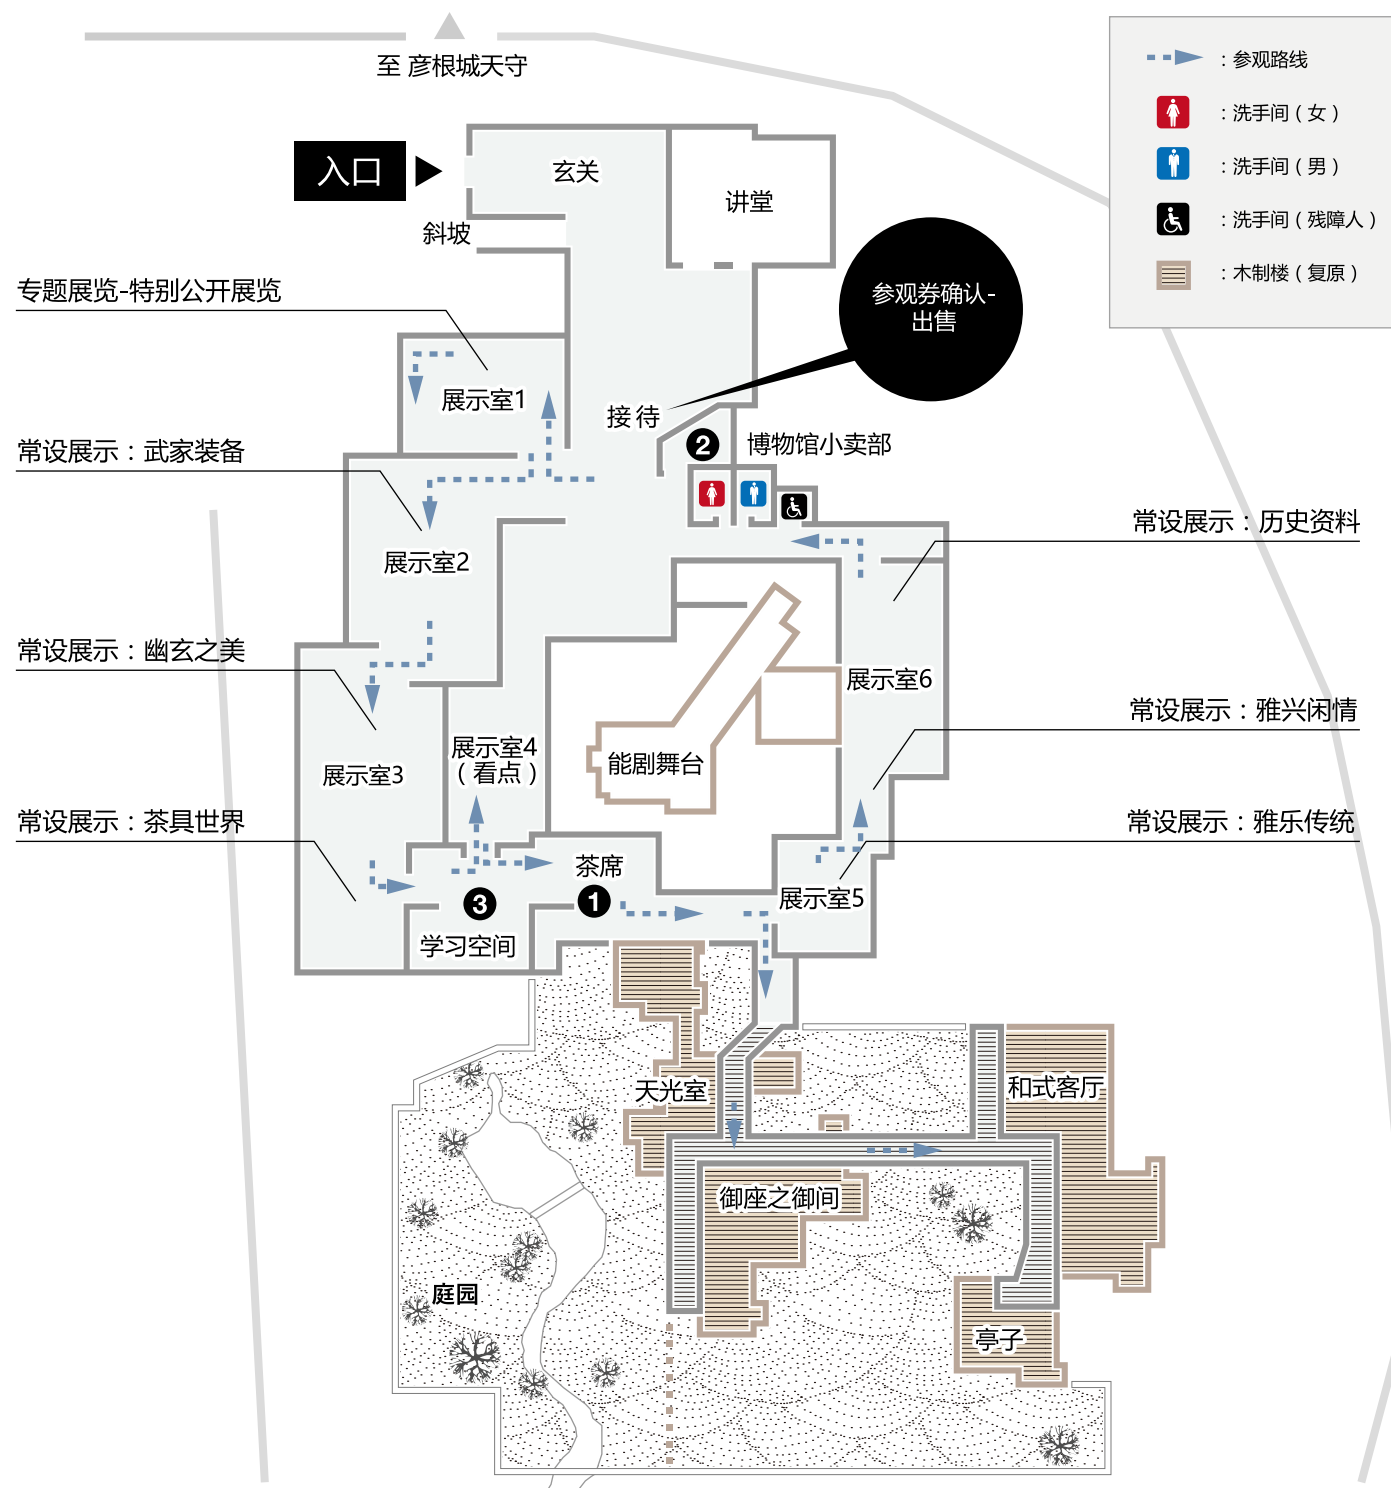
至 彦根城天守

：参观路线
：洗手间（女）
：洗手间（男）
：洗手间（残障人）
：木制楼（复原）

入口
玄关
讲堂
斜坡
参观券确认-出售
专题展览-特别公开展览
展示室1
接 待
2
博物馆小卖部
常设展示：武家装备
常设展示：历史资料
展示室2
常设展示：幽玄之美
展示室6
常设展示：雅兴闲情
展示室4（看点）
能剧舞台
展示室3
常设展示：茶具世界
常设展示：雅乐传统
茶席
3
1
展示室5
学习空间
天光室
和式客厅
御座之御间
庭园
亭子